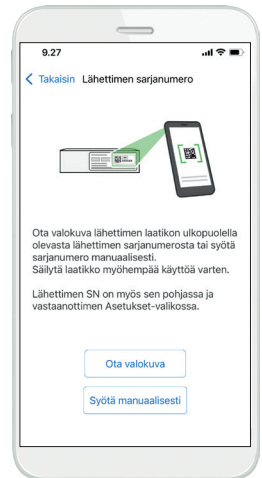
9.27

Takaisin Lähettimen sarjanumero

Ota valokuva lähettimen laatikon ulkopuolella olevasta lähettimen sarjanumerosta tai syötä sarjanumero manuaalisesti.
Säilytä laatikko myöhempää käyttöä varten.

Lähettimen SN on myös sen pohjassa ja vastaanottimen Asetukset-valikossa.

Ota valokuva

Syötä manuaalisesti